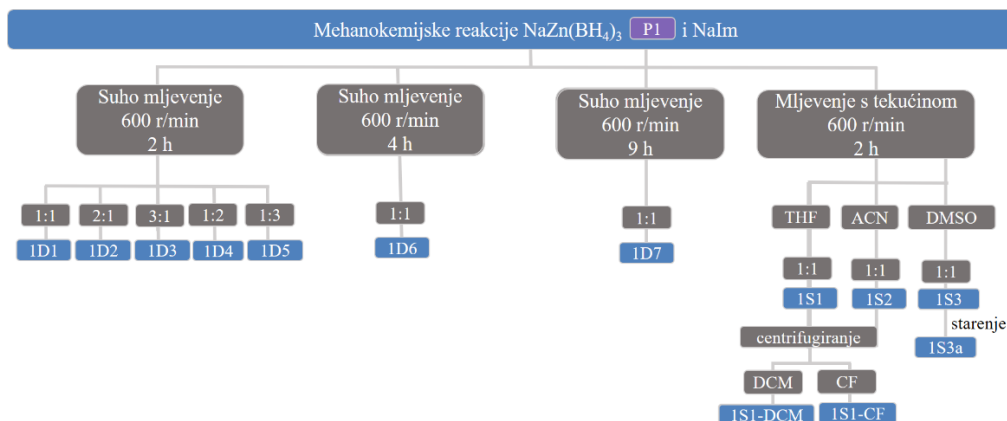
Mehanokemijske reakcije NaZn(BH$_4$)$_3$ P1 i NaIm

Suho mljevenje
600 r/min
2 h

1:1
1D1

2:1
1D2

3:1
1D3

1:2
1D4

1:3
1D5

Suho mljevenje
600 r/min
4 h

1:1
1D6

Suho mljevenje
600 r/min
9 h

1:1
1D7

Mljevenje s tekućinom
600 r/min
2 h

THF
1:1
1S1

ACN
1:1
1S2

DMSO
1:1
1S3
starenje
1S3a

centrifugiranje

DCM
1S1-DCM

CF
1S1-CF